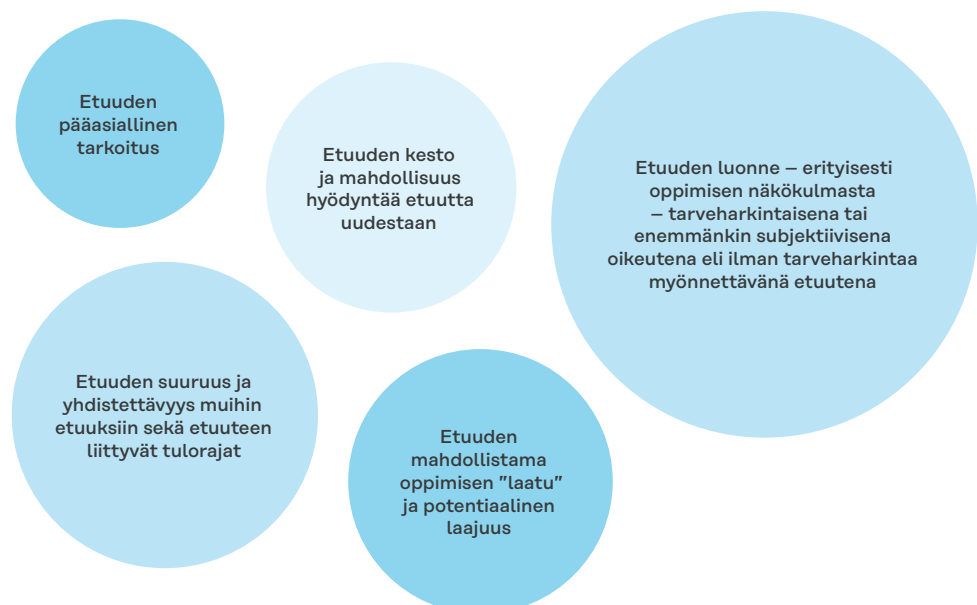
Etuuden pääasiallinen tarkoitus

Etuuden kesto ja mahdollisuus hyödyntää etuutta uudestaan

Etuuden luonne – erityisesti oppimisen näkökulmasta – tarveharkintaisena tai enemmänkin subjektiivisena oikeutena eli ilman tarveharkintaa myönnettävänä etuutena

Etuuden suuruus ja yhdistettävyys muihin etuuksiin sekä etuuteen liittyvät tulorajat

Etuuden mahdollistama oppimisen ”laatu” ja potentiaalinen laajuus